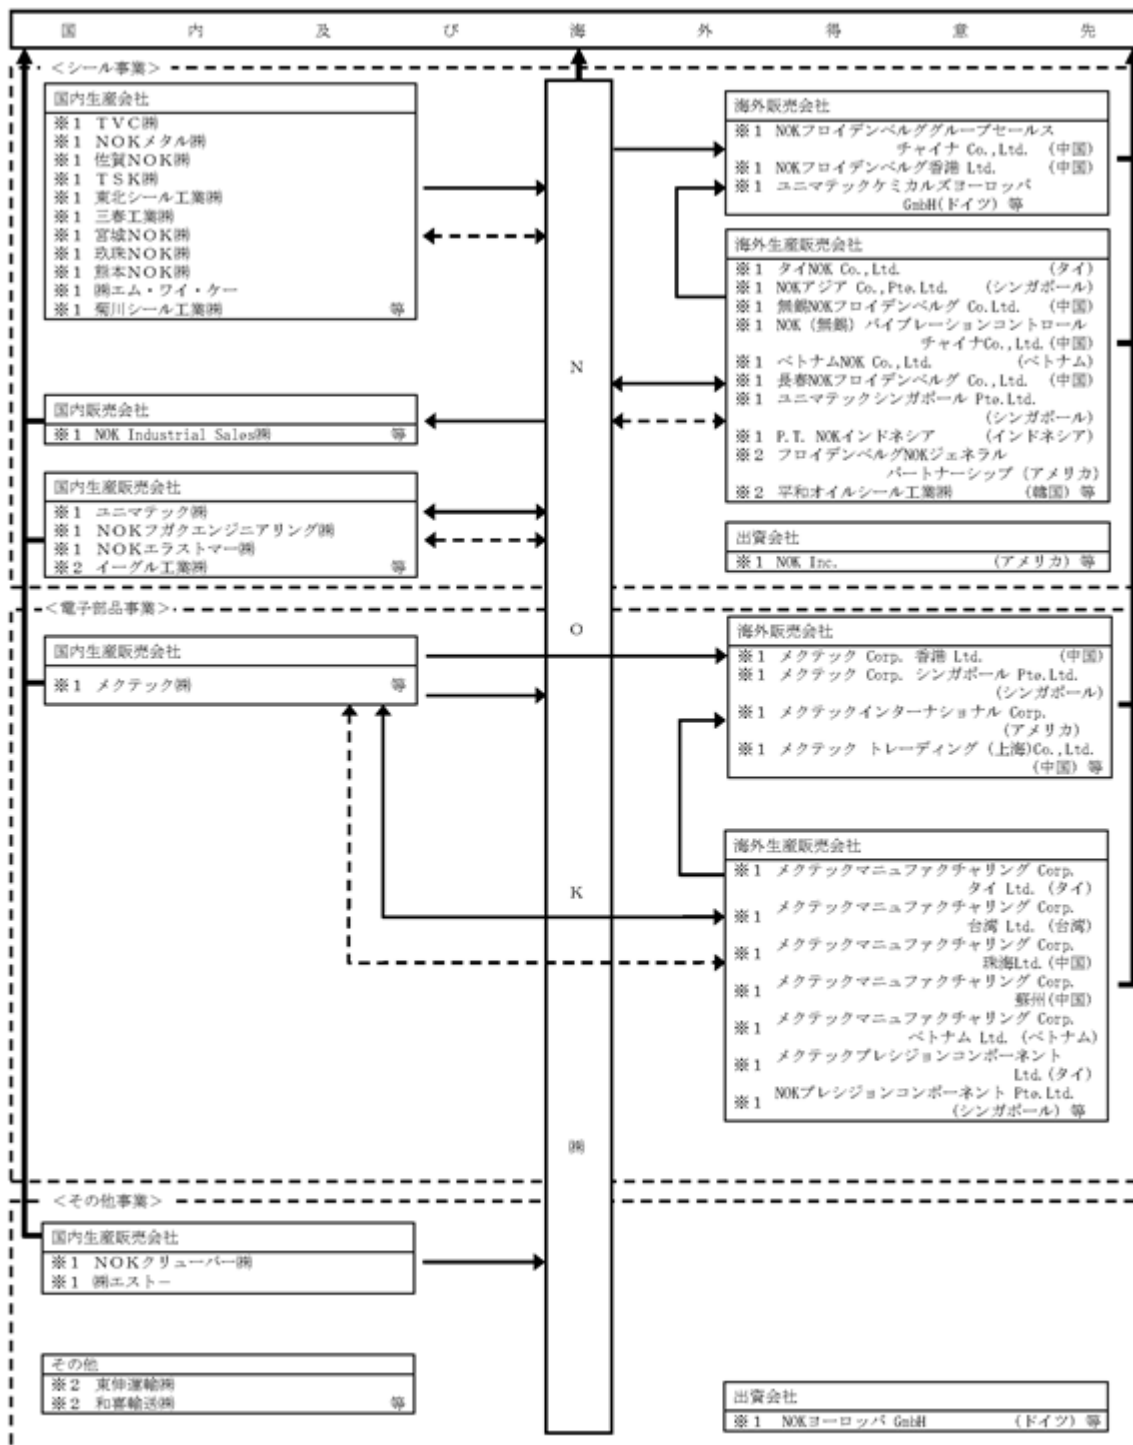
国 内 及 び 海 外 得 意 先

<シール事業>

国内生産会社
※1 TVC㈱
※1 NOKメタル㈱
※1 佐賀NOK㈱
※1 TSK㈱
※1 東北シール工業㈱
※1 三春工業㈱
※1 宮城NOK㈱
※1 玖珠NOK㈱
※1 熊本NOK㈱
※1 ㈱エム・ワイ・ケー
※1 菊川シール工業㈱ 等

国内販売会社
※1 NOK Industrial Sales㈱ 等

国内生産販売会社
※1 ユニマテック㈱
※1 NOKフガクエンジニアリング㈱
※1 NOKエラストマー㈱
※2 イーグル工業㈱ 等

海外販売会社
※1 NOKフロイデンベルググループセールス チャイナ Co.,Ltd. (中国)
※1 NOKフロイデンベルグ香港 Ltd. (中国)
※1 ユニマテックケミカルズヨーロッパ GmbH(ドイツ) 等

海外生産販売会社
※1 タイNOK Co.,Ltd. (タイ)
※1 NOKアジア Co.,Pte.Ltd. (シンガポール)
※1 無錫NOKフロイデンベルグ Co.Ltd. (中国)
※1 NOK(無錫)バイブレーションコントロール チャイナCo.,Ltd.(中国)
※1 ベトナムNOK Co.,Ltd. (ベトナム)
※1 長春NOKフロイデンベルグ Co.,Ltd. (中国)
※1 ユニマテックシンガポール Pte.Ltd. (シンガポール)
※1 P.T. NOKインドネシア (インドネシア)
※2 フロイデンベルグNOKジェネラル パートナーシップ (アメリカ)
※2 平和オイルシール工業㈱ (韓国) 等

出資会社
※1 NOK Inc. (アメリカ) 等

<電子部品事業>

国内生産販売会社
※1 メクテック㈱ 等

海外販売会社
※1 メクテック Corp. 香港 Ltd. (中国)
※1 メクテック Corp. シンガポール Pte.Ltd. (シンガポール)
※1 メクテックインターナショナル Corp. (アメリカ)
※1 メクテック トレーディング(上海)Co.,Ltd. (中国) 等

海外生産販売会社
※1 メクテックマニュファクチャリング Corp. タイ Ltd. (タイ)
※1 メクテックマニュファクチャリング Corp. 台湾 Ltd. (台湾)
※1 メクテックマニュファクチャリング Corp. 珠海Ltd.(中国)
※1 メクテックマニュファクチャリング Corp. 蘇州(中国)
※1 メクテックマニュファクチャリング Corp. ベトナム Ltd. (ベトナム)
※1 メクテックプレシジョンコンポーネント Ltd.(タイ)
※1 NOKプレシジョンコンポーネント Pte.Ltd. (シンガポール) 等

N
O
K
㈱

<その他事業>

国内生産販売会社
※1 NOKクリューバー㈱
※1 ㈱エストー

その他
※2 東伸運輸㈱
※2 和喜輸送㈱ 等

出資会社
※1 NOKヨーロッパ GmbH (ドイツ) 等